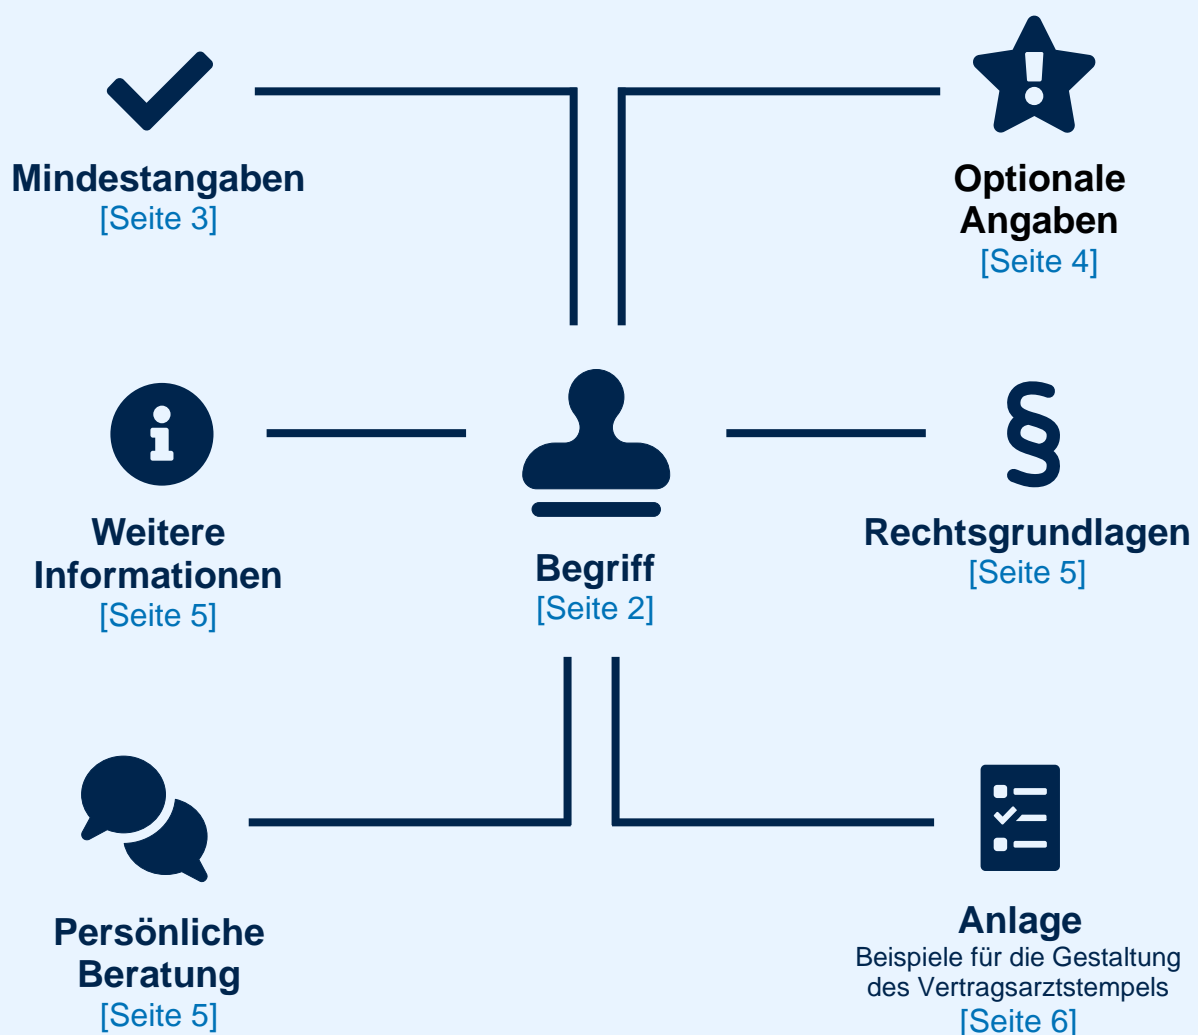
Mindestangaben
[Seite 3]

Optionale Angaben
[Seite 4]

Weitere Informationen
[Seite 5]

Begriff
[Seite 2]

Rechtsgrundlagen
[Seite 5]

Persönliche Beratung
[Seite 5]

Anlage
Beispiele für die Gestaltung des Vertragsarztstempels
[Seite 6]